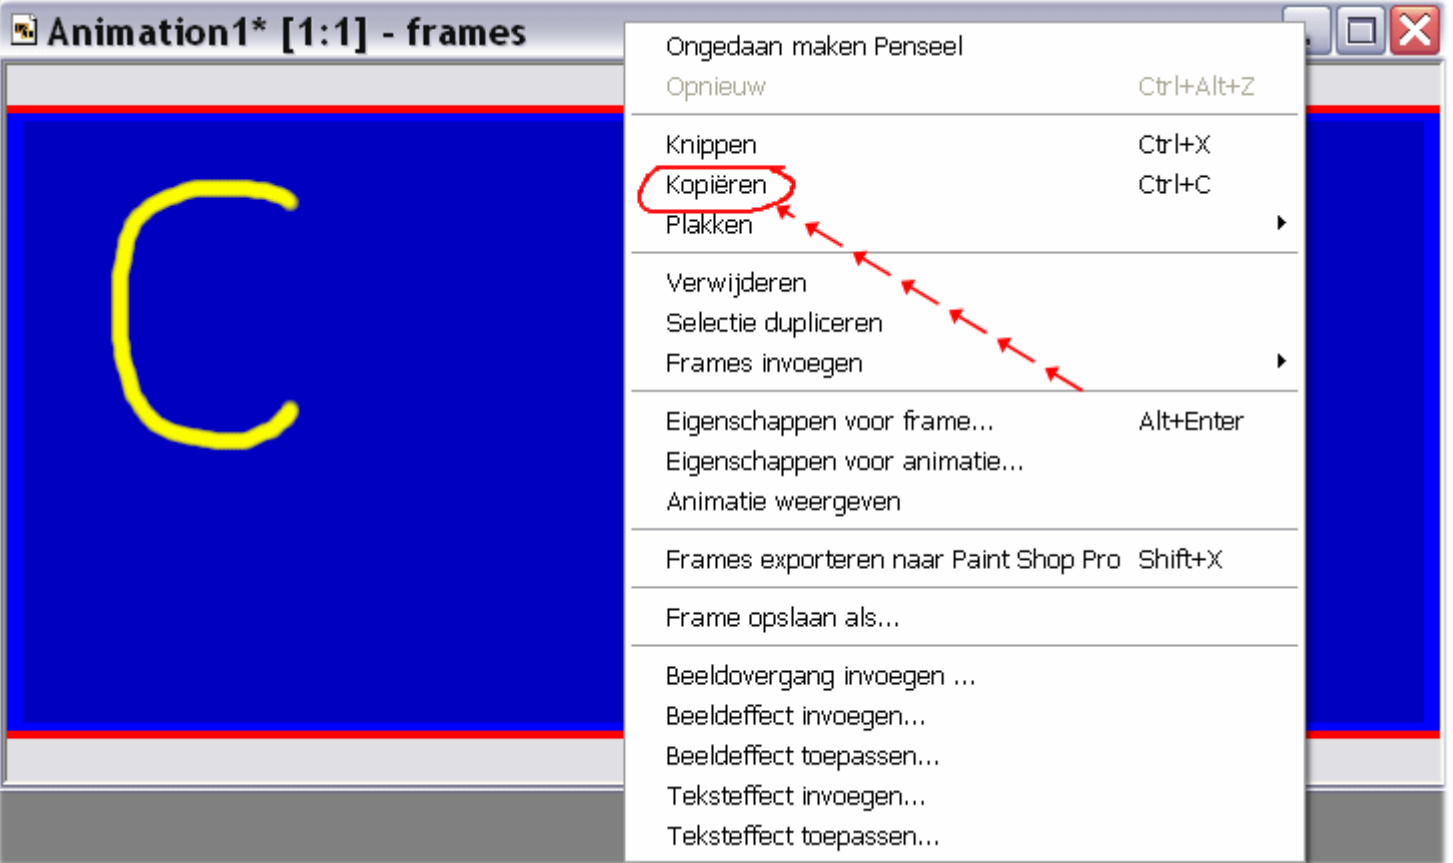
Animation1* [1:1] - frames

Ongedaan maken Penseel
Opnieuw Ctrl+Alt+Z

Knippen Ctrl+X
Kopiëren Ctrl+C
Plakken

Verwijderen
Selectie dupliceren
Frames invoegen

Eigenschappen voor frame... Alt+Enter
Eigenschappen voor animatie...
Animatie weergeven

Frames exporteren naar Paint Shop Pro Shift+X

Frame opslaan als...

Beeldovergang invoegen ...
Beeldeffect invoegen...
Beeldeffect toepassen...
Teksteffect invoegen...
Teksteffect toepassen...